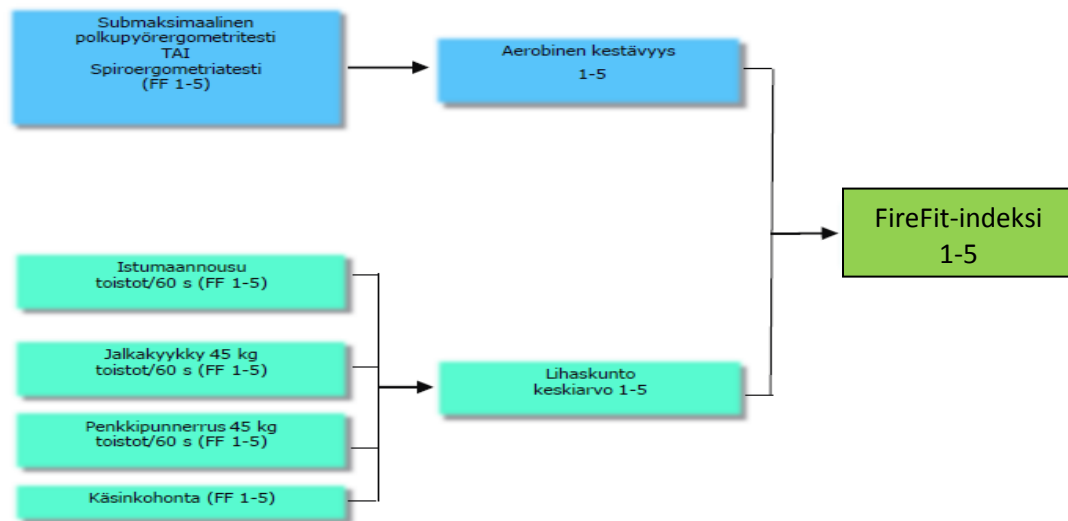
Submaksimaalinen polkupyörergometritesti
TAI
Spiroergometriatesti
(FF 1-5)

Aerobinen kestävyys
1-5

FireFit-indeksi
1-5

Istumaannousu toistot/60 s (FF 1-5)

Jalkakyykky 45 kg toistot/60 s (FF 1-5)

Penkkipunnerrus 45 kg toistot/60 s (FF 1-5)

Käsinkohonta (FF 1-5)

Lihaskunto keskiarvo 1-5